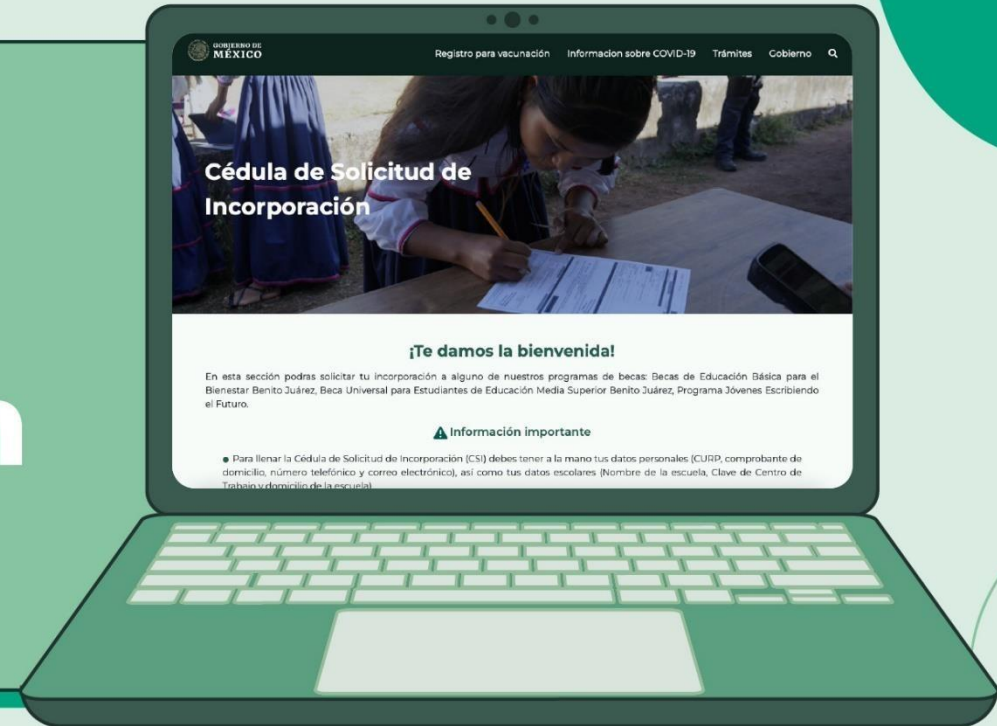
GOBIERNO DE MÉXICO

Registro para vacunación Informacion sobre COVID-19 Trámites Gobierno

Cédula de Solicitud de Incorporación

¡Te damos la bienvenida!

En esta sección podras solicitar tu incorporación a alguno de nuestros programas de becas: Becas de Educación Básica para el Bienestar Benito Juárez, Beca Universal para Estudiantes de Educación Media Superior Benito Juárez, Programa Jóvenes Escribiendo el Futuro.

Información importante

Para llenar la Cédula de Solicitud de Incorporación (CSI) debes tener a la mano tus datos personales (CURP, comprobante de domicilio, número telefónico y correo electrónico), así como tus datos escolares (Nombre de la escuela, Clave de Centro de Trabajo y domicilio de la escuela)